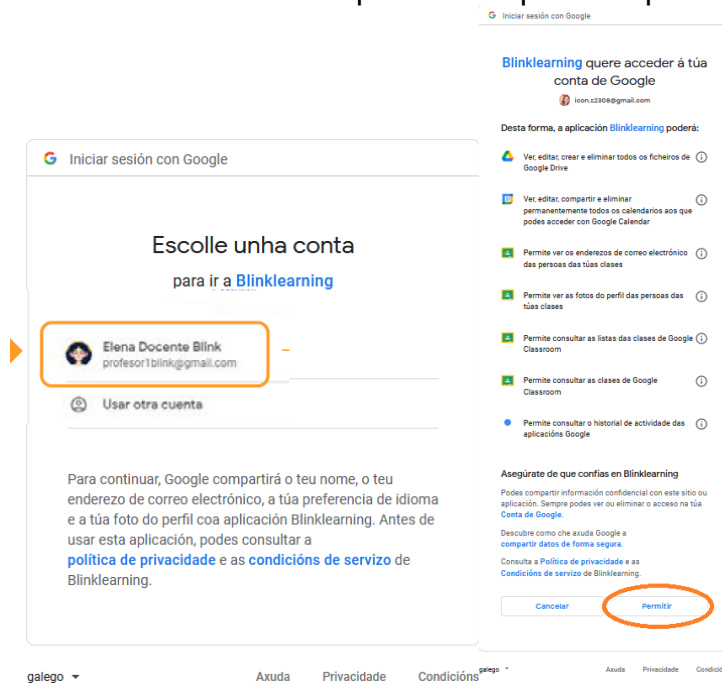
G Iniciar sesión con Google

Escolle unha conta

para ir a Blinklearning

Elena Docente Blink
profesor1blink@gmail.com

Usar otra cuenta

Para continuar, Google compartirá o teu nome, o teu enderezo de correo electrónico, a túa preferencia de idioma e a túa foto do perfil coa aplicación Blinklearning. Antes de usar esta aplicación, podes consultar a política de privacidade e as condicións de servizo de Blinklearning.

galego

Axuda Privacidade Condicións

G Iniciar sesión con Google

Blinklearning quere acceder á túa conta de Google

ioon.c2308@gmail.com

Desta forma, a aplicación Blinklearning poderá:

Ver, editar, crear e eliminar todos os ficheiros de Google Drive

Ver, editar, compartir e eliminar permanentemente todos os calendarios aos que podes acceder con Google Calendar

Permite ver os enderezos de correo electrónico das persoas das túas clases

Permite ver as fotos do perfil das persoas das túas clases

Permite consultar as listas das clases de Google Classroom

Permite consultar as clases de Google Classroom

Permite consultar o historial de actividade das aplicacións Google

Asegúrate de que confías en Blinklearning

Podes compartir información confidencial con este sitio ou aplicación. Sempre podes ver ou eliminar o acceso na túa Conta de Google.

Descubre como che axuda Google a compartir datos de forma segura.

Consulta a Política de privacidade e as Condicións de servizo de Blinklearning.

Cancelar

Permitir

galego

Axuda Privacidade Condic